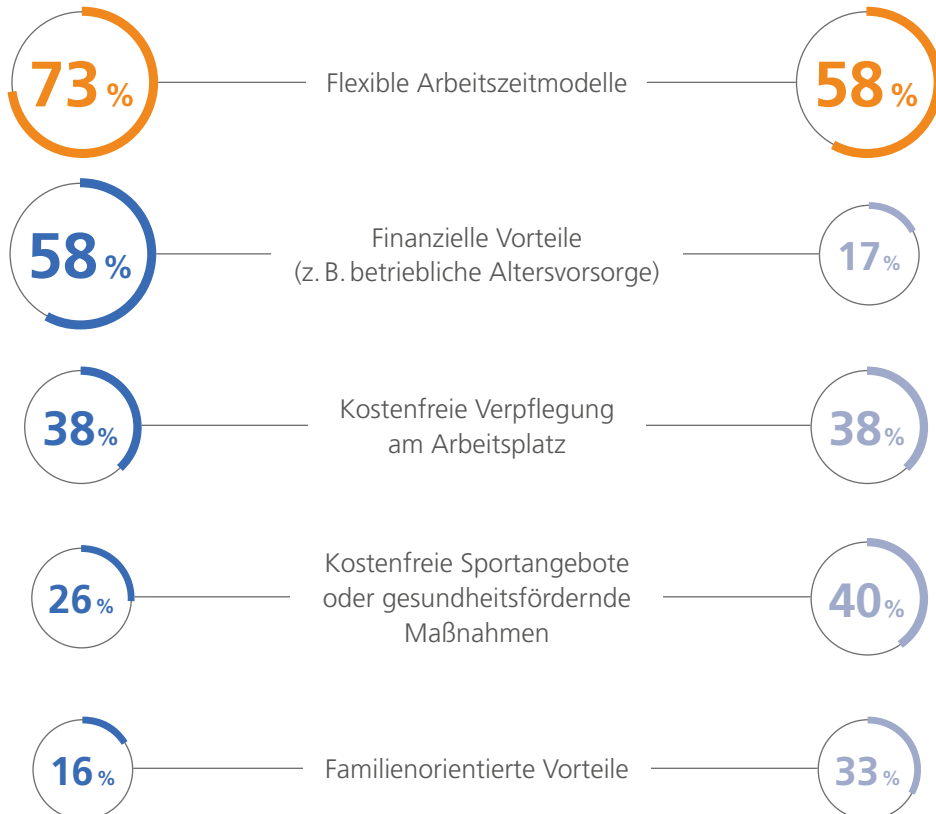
73 % Flexible Arbeitszeitmodelle 58 %

58 % Finanzielle Vorteile (z. B. betriebliche Altersvorsorge) 17 %

38 % Kostenfreie Verpflegung am Arbeitsplatz 38 %

26 % Kostenfreie Sportangebote oder gesundheitsfördernde Maßnahmen 40 %

16 % Familienorientierte Vorteile 33 %